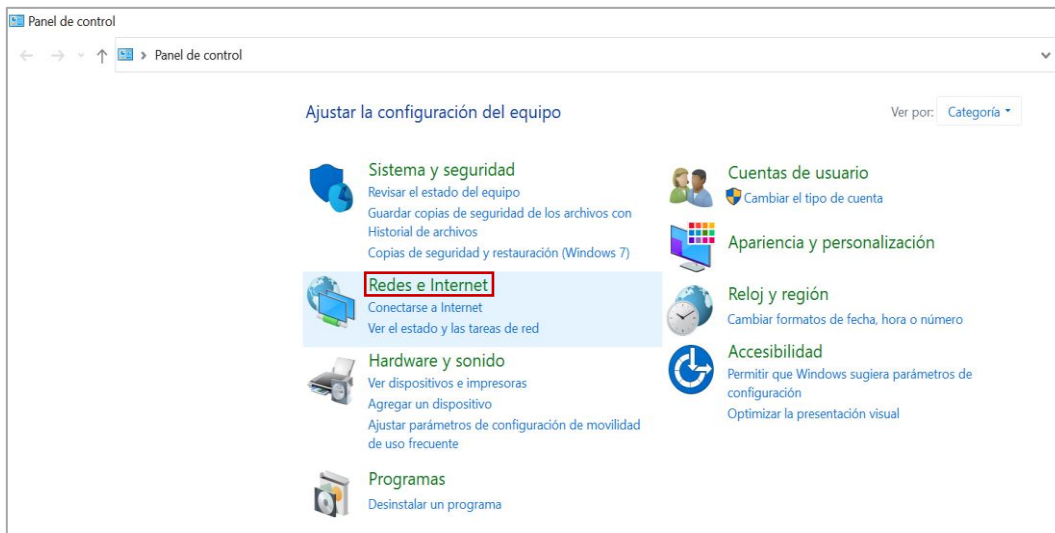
Panel de control

Panel de control

Ajustar la configuración del equipo

Ver por: Categoría

Sistema y seguridad
Revisar el estado del equipo
Guardar copias de seguridad de los archivos con Historial de archivos
Copias de seguridad y restauración (Windows 7)

Redes e Internet
Conectarse a Internet
Ver el estado y las tareas de red

Hardware y sonido
Ver dispositivos e impresoras
Agregar un dispositivo
Ajustar parámetros de configuración de movilidad de uso frecuente

Programas
Desinstalar un programa

Cuentas de usuario
Cambiar el tipo de cuenta

Apariencia y personalización

Reloj y región
Cambiar formatos de fecha, hora o número

Accesibilidad
Permitir que Windows sugiera parámetros de configuración
Optimizar la presentación visual